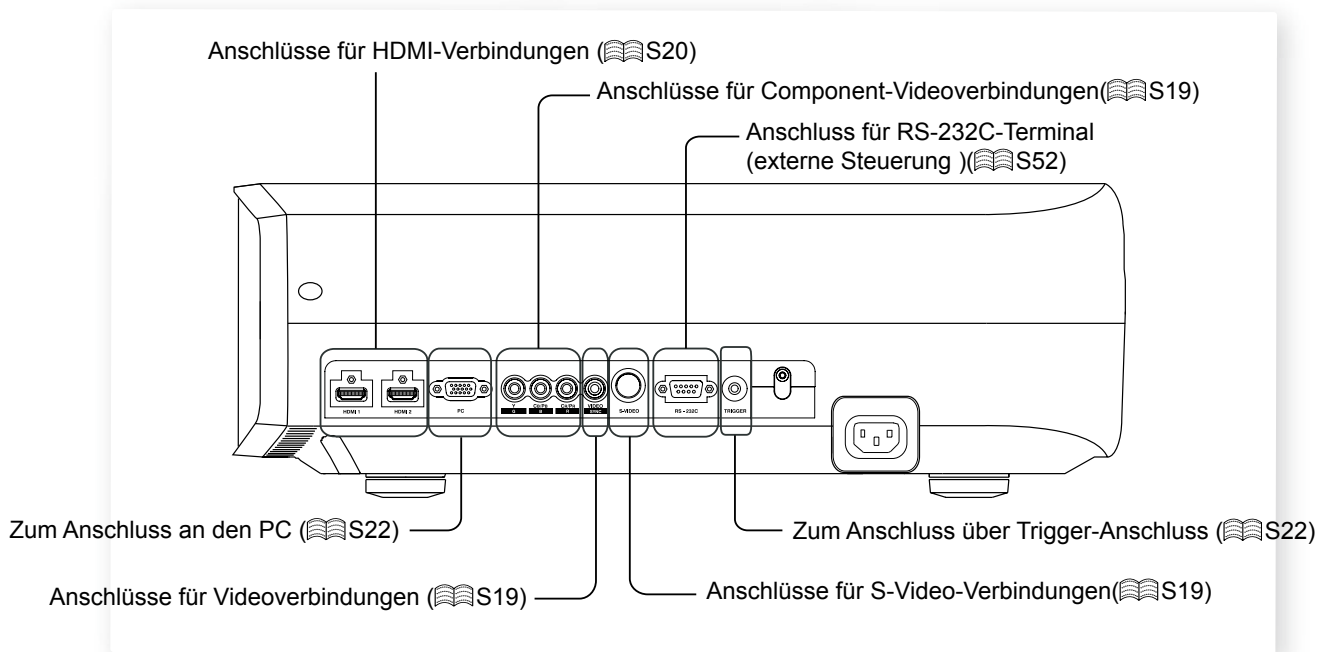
Anschlüsse für HDMI-Verbindungen (S20)

Anschlüsse für Component-Videoverbindungen(S19)

Anschluss für RS-232C-Terminal (externe Steuerung )(S52)

HDMI 1

HDMI 2

PC

Y

CB/PB

CR/PR

VIDEO SYNC

S-VIDEO

RS - 232C

TRIGGER

Zum Anschluss an den PC (S22)

Zum Anschluss über Trigger-Anschluss (S22)

Anschlüsse für Videoverbindungen (S19)

Anschlüsse für S-Video-Verbindungen(S19)